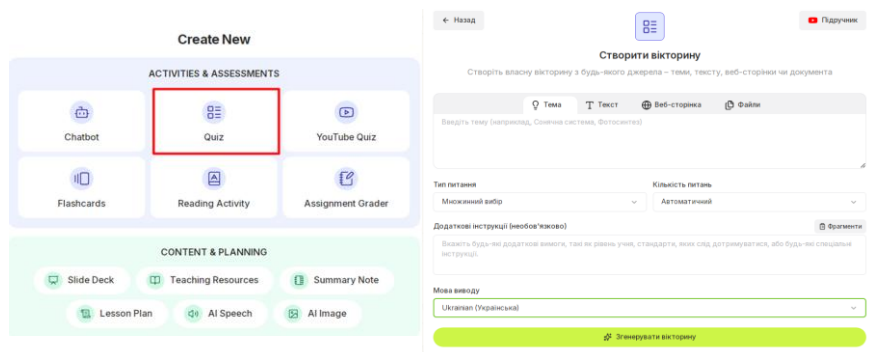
Create New

ACTIVITIES & ASSESSMENTS

Chatbot

Quiz

YouTube Quiz

Flashcards

Reading Activity

Assignment Grader

CONTENT & PLANNING

Slide Deck

Teaching Resources

Summary Note

Lesson Plan

AI Speech

AI Image

← Назад

Підручник

Створити вікторину

Створіть власну вікторину з будь-якого джерела – теми, тексту, веб-сторінки чи документа

Тема

Текст

Веб-сторінка

Файли

Введіть тему (наприклад, Сонячна система, Фотосинтез)

Тип питання

Множинний вибір

Кількість питань

Автоматичний

Додаткові інструкції (необов'язково)

Фрагменти

Вкажіть будь-які додаткові вимоги, такі як рівень учня, стандарти, яких слід дотримуватися, або будь-які спеціальні інструкції.

Мова виводу

Ukrainian (Українська)

Згенерувати вікторину